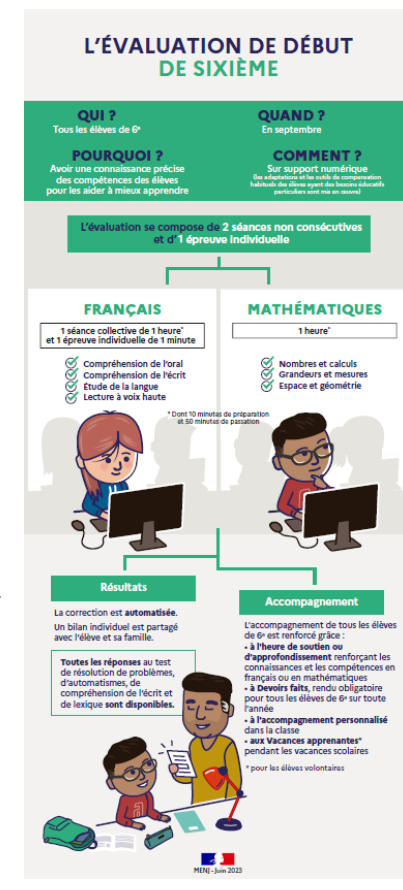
L'ÉVALUATION DE DÉBUT DE SIXIÈME

QUI ?
Tous les élèves de 6e

QUAND ?
En septembre

POURQUOI ?
Avoir une connaissance précise des compétences des élèves pour les aider à mieux apprendre

COMMENT ?
Sur support numérique
(les adaptations et les outils de compensation habituels des élèves ayant des besoins éducatifs particuliers sont mis en œuvre)

L'évaluation se compose de 2 séances non consécutives et d'1 épreuve individuelle

FRANÇAIS
1 séance collective de 1 heure* et 1 épreuve individuelle de 1 minute

Compréhension de l'oral
Compréhension de l'écrit
Étude de la langue
Lecture à voix haute

MATHÉMATIQUES
1 heure*

Nombres et calculs
Grandeurs et mesures
Espace et géométrie

* Dont 10 minutes de préparation et 50 minutes de passation

Résultats
La correction est automatisée.
Un bilan individuel est partagé avec l'élève et sa famille.
Toutes les réponses au test de résolution de problèmes, d'automatismes, de compréhension de l'écrit et de lexique sont disponibles.

Accompagnement
L'accompagnement de tous les élèves de 6e est renforcé grâce :
• à l'heure de soutien ou d'approfondissement renforçant les connaissances et les compétences en français ou en mathématiques
• à Devoirs faits, rendu obligatoire pour tous les élèves de 6e sur toute l'année
• à l'accompagnement personnalisé dans la classe
• aux Vacances apprenantes* pendant les vacances scolaires
* pour les élèves volontaires

MENJ - Juin 2023